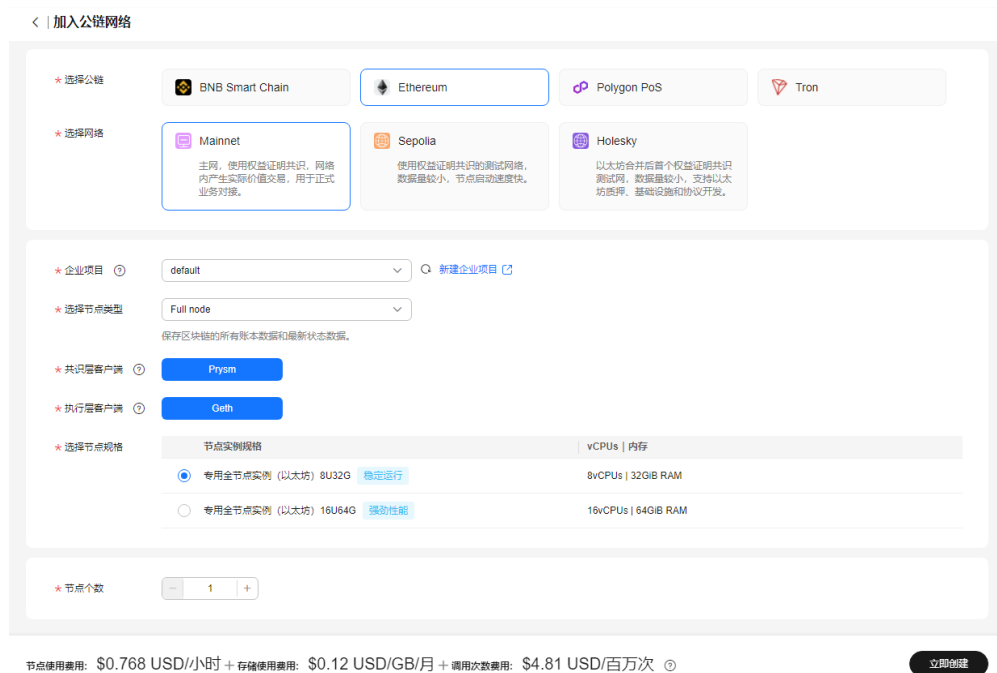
< | 加入公链网络

* 选择公链

BNB Smart Chain

Ethereum

Polygon PoS

Tron

* 选择网络

Mainnet
主网，使用权益证明共识，网络内产生实际价值交易，用于正式业务对接。

Sepolia
使用权益证明共识的测试网络，数据量较小，节点启动速度快。

Holesky
以太坊合并后首个权益证明共识测试网，数据量较小，支持以太坊质押、基础设施和协议开发。

* 企业项目 ⓘ
default
新建企业项目

* 选择节点类型
Full node
保存区块链的所有账本数据和最新状态数据。

* 共识层客户端 ⓘ
Prysm

* 执行层客户端 ⓘ
Geth

* 选择节点规格

| 节点实例规格 | vCPUs \| 内存 |
|---|---|
| 专用全节点实例（以太坊）8U32G 稳定运行 | 8vCPUs \| 32GiB RAM |
| 专用全节点实例（以太坊）16U64G 强劲性能 | 16vCPUs \| 64GiB RAM |

* 节点个数
− 1 +

节点使用费用: $0.768 USD/小时 + 存储使用费用: $0.12 USD/GB/月 + 调用次数费用: $4.81 USD/百万次 ⓘ

立即创建